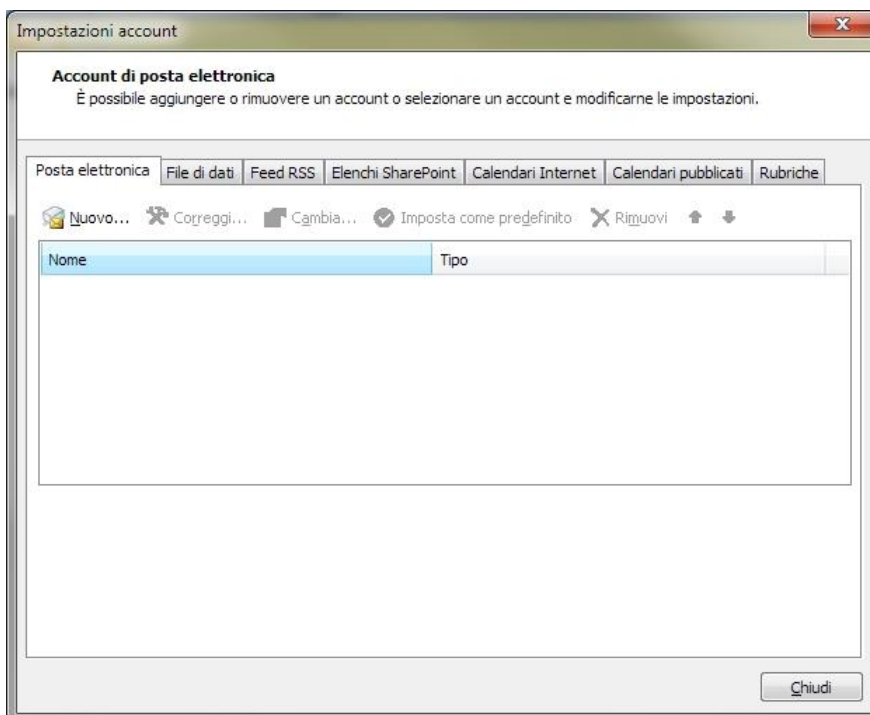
Impostazioni account

Account di posta elettronica
È possibile aggiungere o rimuovere un account o selezionare un account e modificarne le impostazioni.

Posta elettronica | File di dati | Feed RSS | Elenchi SharePoint | Calendari Internet | Calendari pubblicati | Rubriche

Nuovo... Correggi... Cambia... Imposta come predefinito Rimuovi

| Nome | Tipo |
|---|---|

Chiudi